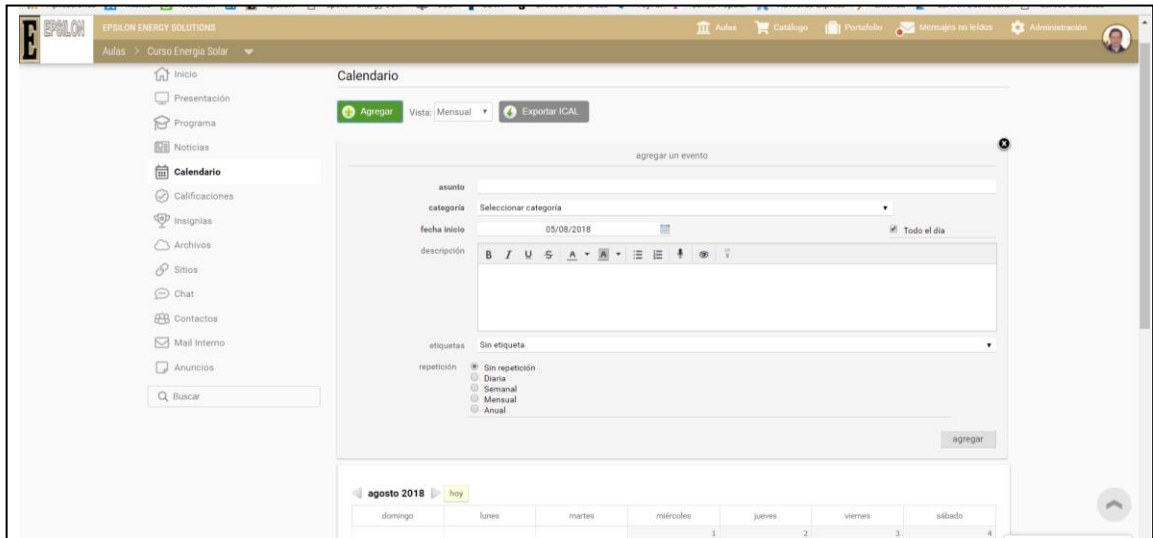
EPSILON ENERGY SOLUTIONS
Aulas > Curso Energia Solar

Aulas  Catálogo  Portafolio  Mensajes no leídos  Administración

Inicio
Presentación
Programa
Noticias
Calendario
Calificaciones
Insignias
Archivos
Sitios
Chat
Contactos
Mail Interno
Anuncios
Buscar

Calendario

Agregar  Vista: Mensual  Exportar ICAL

agregar un evento

asunto
categoría  Seleccionar categoría
fecha inicio  05/08/2018  Todo el día
descripción  B I U S A A
etiquetas  Sin etiqueta
repetición  Sin repetición
Diaria
Semanal
Mensual
Anual

agregar

agosto 2018  hoy

| domingo | lunes | martes | miércoles | jueves | viernes | sábado |
|---|---|---|---|---|---|---|
| | | | 1 | 2 | 3 | 4 |